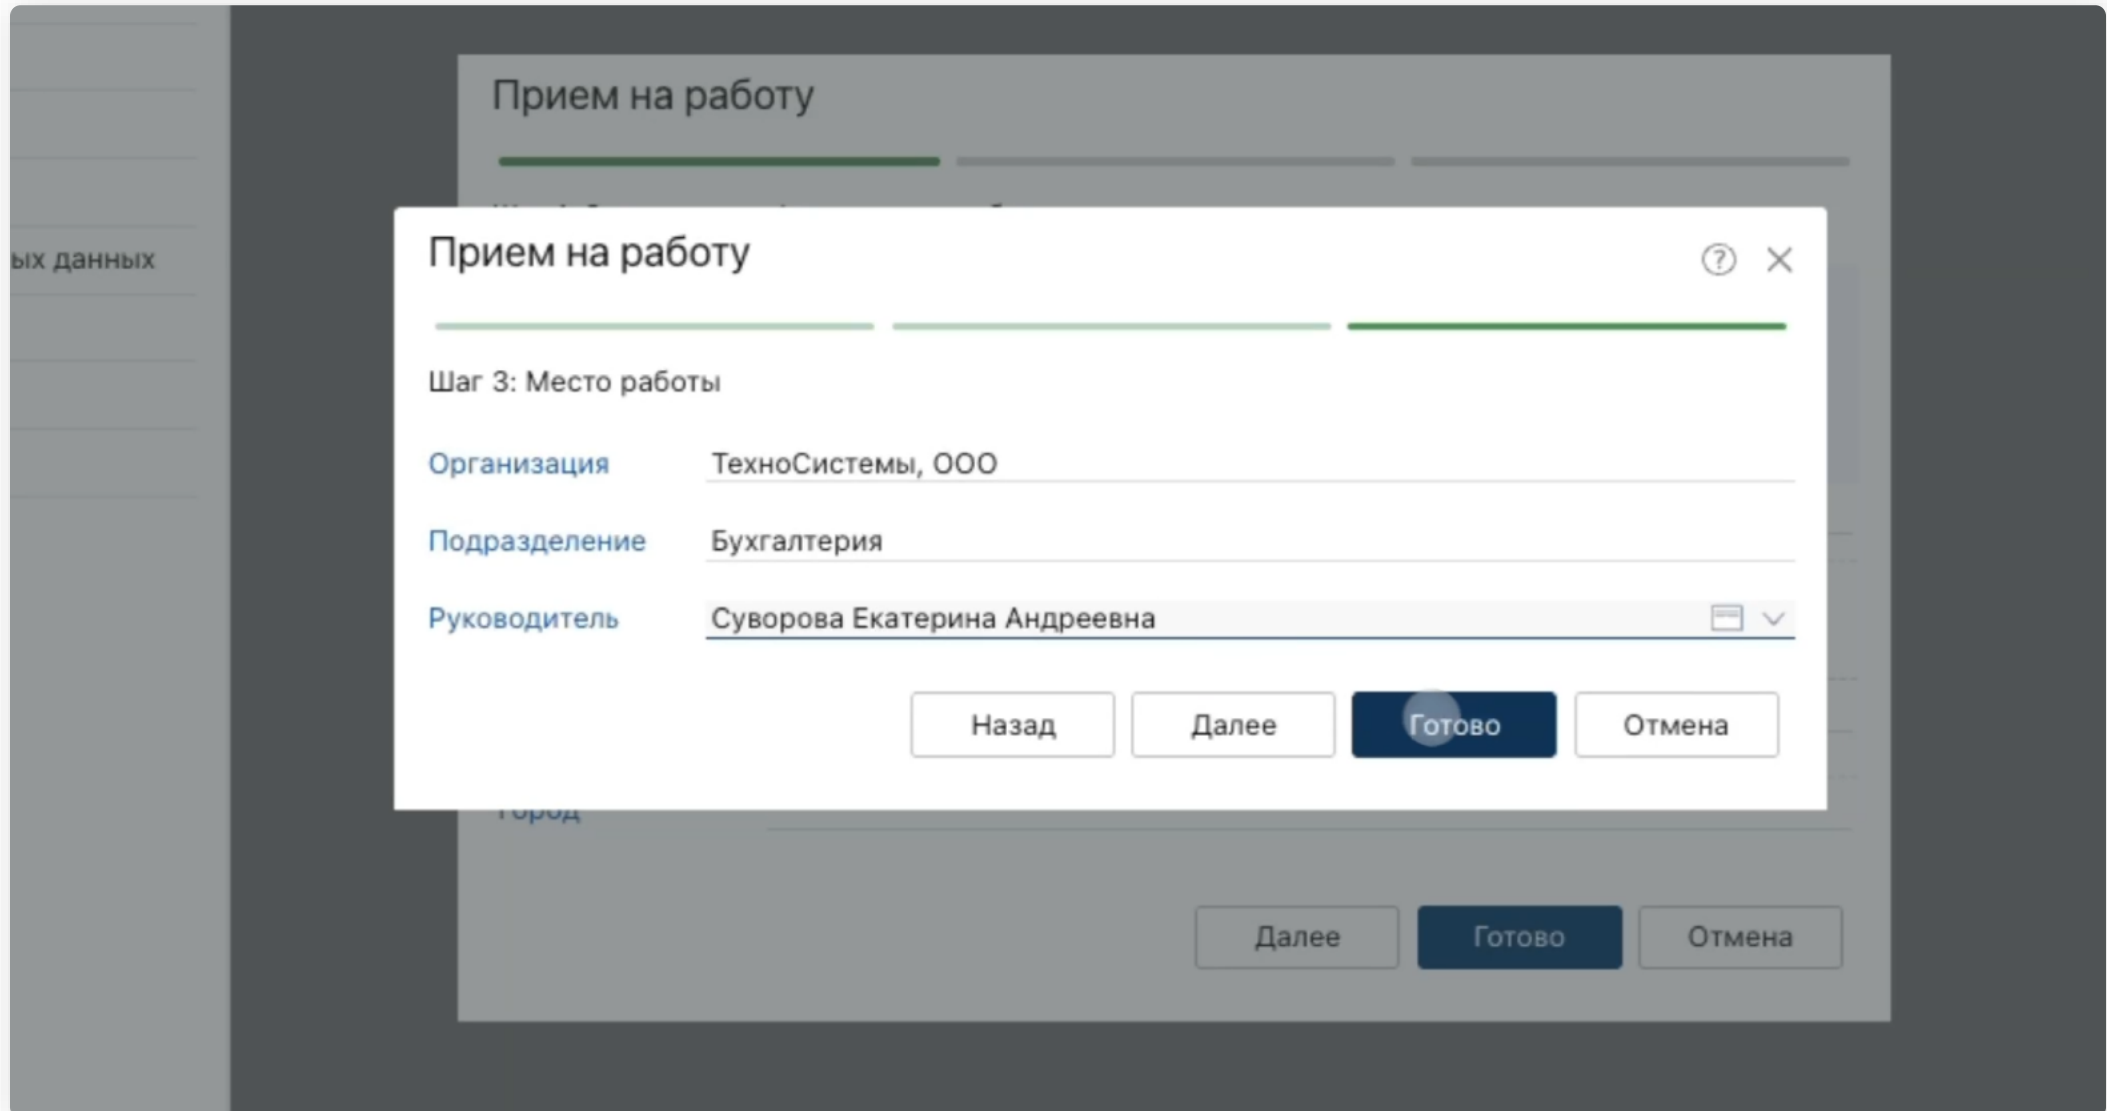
ых данных

Прием на работу

Прием на работу

Шаг 3: Место работы

Организация ТехноСистемы, ООО

Подразделение Бухгалтерия

Руководитель Суворова Екатерина Андреевна

Назад Далее Готово Отмена

Город

Далее Готово Отмена